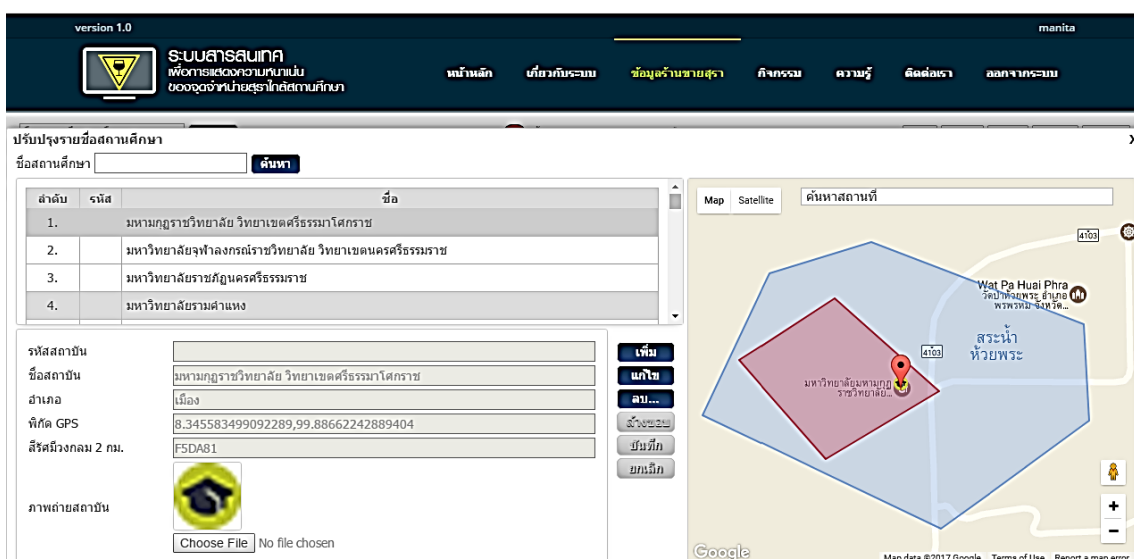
version 1.0

manita

ระบบสารสนเทศ
เพื่อการแสดงความหนาแน่น
ของจุดจำหน่ายสุราใกล้สถานศึกษา

หน้าหลัก เกี่ยวกับระบบ ข้อมูลร้านขายสุรา กิจกรรม ความรู้ ติดต่อเรา ออกจากระบบ

ปรับปรุงรายชื่อสถานศึกษา

X

ชื่อสถานศึกษา ค้นหา

| ลำดับ | รหัส | ชื่อ |
|---|---|---|
| 1. | | มหามกุฏราชวิทยาลัย วิทยาเขตศรีธรรมาโศกราช |
| 2. | | มหาวิทยาลัยจุฬาลงกรณ์ราชวิทยาลัย วิทยาเขตนครศรีธรรมราช |
| 3. | | มหาวิทยาลัยราชภัฏนครศรีธรรมราช |
| 4. | | มหาวิทยาลัยรามคำแหง |

รหัสสถาบัน
ชื่อสถาบัน มหามกุฏราชวิทยาลัย วิทยาเขตศรีธรรมาโศกราช
อำเภอ เมือง
พิกัด GPS 8.345583499092289,99.88662242889404
สีรัศมีวงกลม 2 กม. F5DA81
ภาพถ่ายสถาบัน

Choose File No file chosen

เพิ่ม
แก้ไข
ลบ...
ล้างขอบ
บันทึก
ยกเลิก

Map Satellite
ค้นหาสถานที่

4103
Wat Pa Huai Phra
วัดป่าห้วยพระ อำเภอ พรหมคีรี จังหวัด...
4103
สระน้ำ ห้วยพระ
มหาวิทยาลัยมหามกุฏราชวิทยาลัย...

Google
Map data ©2017 Google Terms of Use Report a map error